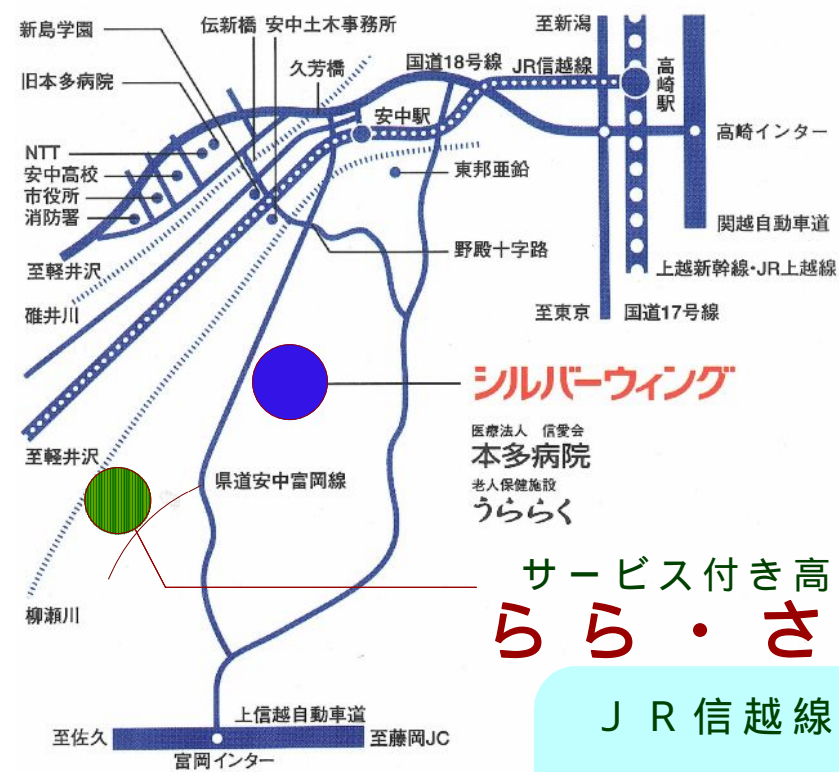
新島学園
伝新橋
安中土木事務所
至新潟
旧本多病院
久芳橋
国道18号線
JR信越線
高崎駅
NTT
安中高校
市役所
消防署
安中駅
高崎インター
東邦亜鉛
関越自動車道
野殿十字路
至軽井沢
上越新幹線・JR上越線
碓井川
至東京
国道17号線
シルバーウィング
医療法人 信愛会
本多病院
老人保健施設
うららく
至軽井沢
県道安中富岡線
サービス付き高
柳瀬川
らら・さ
JR信越線
上信越自動車道
至佐久
至藤岡JC
富岡インター